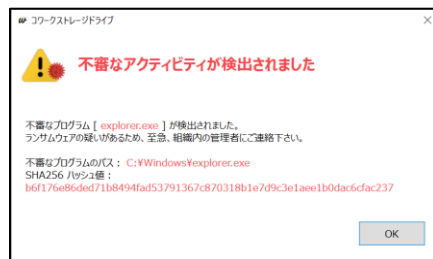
コワークストレージドライブ

不審なアクティビティが検出されました

不審なプログラム [ explorer.exe ] が検出されました。
ランサムウェアの疑いがあるため、至急、組織内の管理者にご連絡下さい。

不審なプログラムのパス： C:¥Windows¥explorer.exe
SHA256 ハッシュ値：
b6f176e86ded71b8494fad53791367c870318b1e7d9c3e1aee1b0dac6cfac237

OK